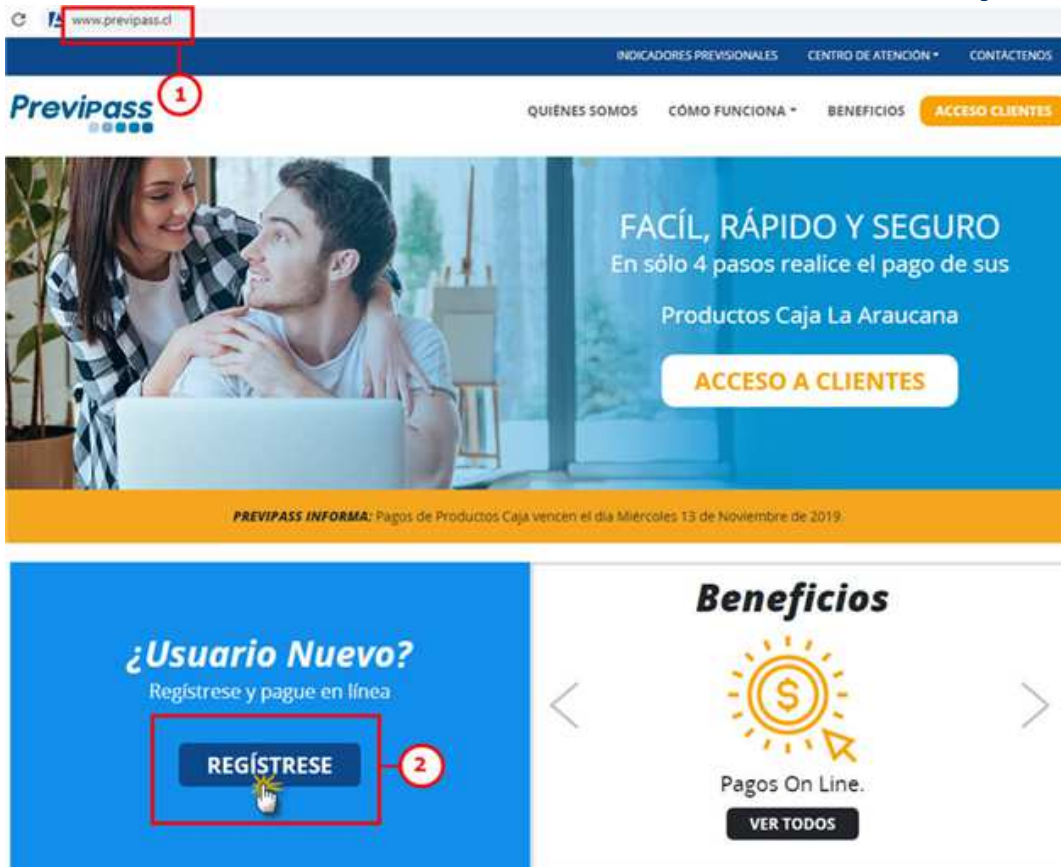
www.previpass.cl

INDICADORES PREVISIONALES CENTRO DE ATENCIÓN CONTACTENOS

Previpass

1

QUIÉNES SOMOS CÓMO FUNCIONA BENEFICIOS ACCESO CLIENTES

FACÍL, RÁPIDO Y SEGURO

En sólo 4 pasos realice el pago de sus

Productos Caja La Araucana

ACCESO A CLIENTES

PREVIPASS INFORMA: Pagos de Productos Caja vencen el dia Miércoles 13 de Noviembre de 2019.

¿Usuario Nuevo?

Regístrese y pague en línea

REGÍSTRESE

2

Beneficios

$

Pagos On Line.

VER TODOS